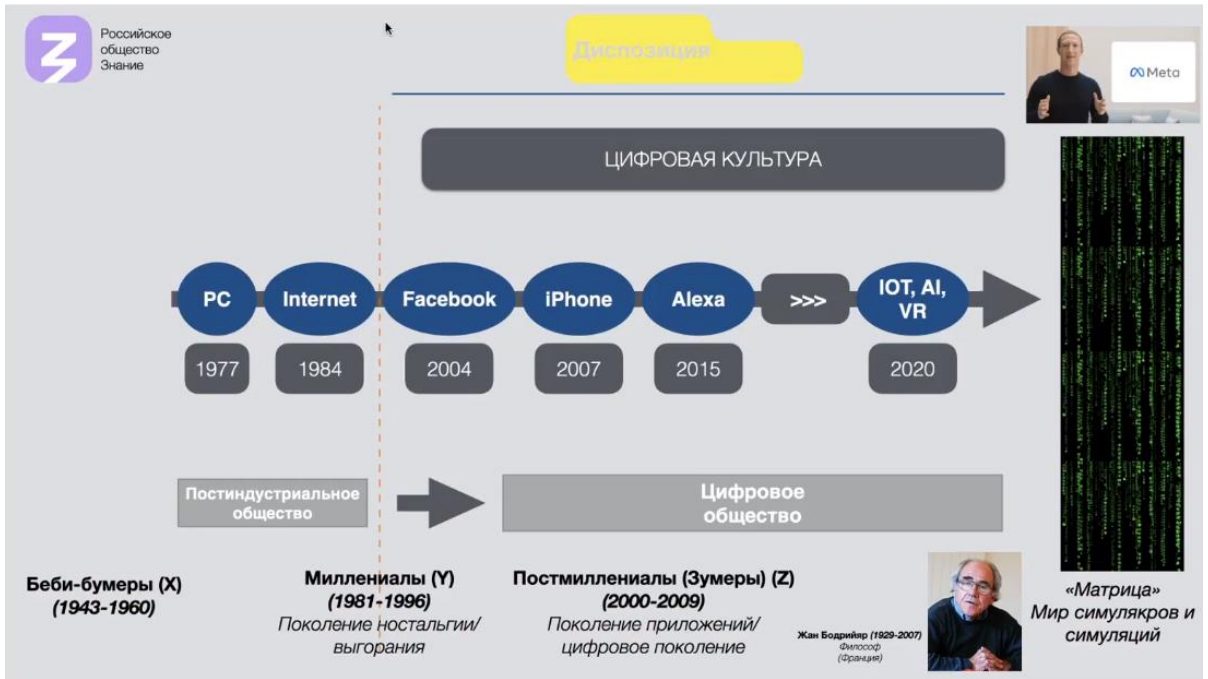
Российское общество Знание

Диспозиция

Meta

ЦИФРОВАЯ КУЛЬТУРА

PC
Internet
Facebook
iPhone
Alexa
>>>
IOT, AI, VR

1977
1984
2004
2007
2015
2020

Постиндустриальное общество

Цифровое общество

Беби-бумеры (X)
(1943-1960)

Миллениалы (Y)
(1981-1996)
Поколение ностальгии/ выгорания

Постмиллениалы (Зумеры) (Z)
(2000-2009)
Поколение приложений/ цифровое поколение

Жан Бодрийяр (1929-2007)
Философ
(Франция)

«Матрица»
Мир симулякров и симуляций